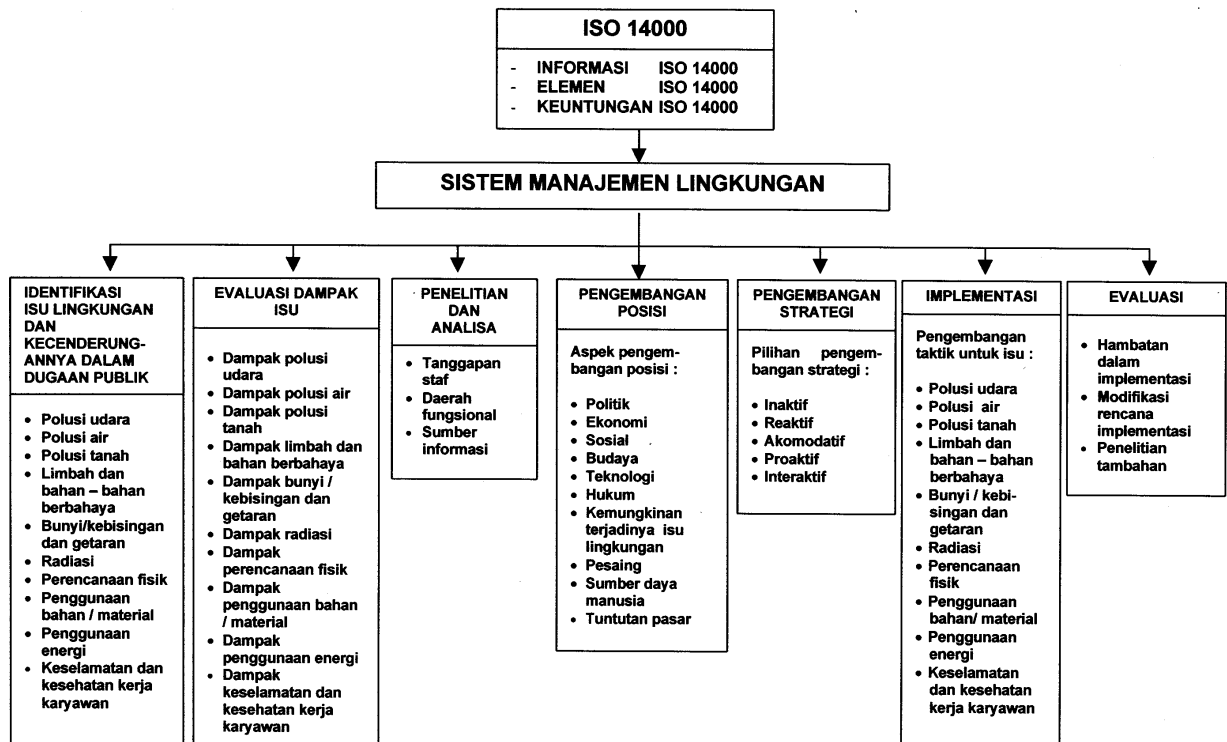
ISO 14000

- INFORMASI ISO 14000
- ELEMEN ISO 14000
- KEUNTUNGAN ISO 14000

SISTEM MANAJEMEN LINGKUNGAN

IDENTIFIKASI ISU LINGKUNGAN DAN KECENDERUNGANNYA DALAM DUGAAN PUBLIK

- Polusi udara
- Polusi air
- Polusi tanah
- Limbah dan bahan – bahan berbahaya
- Bunyi/kebisingan dan getaran
- Radiasi
- Perencanaan fisik
- Penggunaan bahan / material
- Penggunaan energi
- Keselamatan dan kesehatan kerja karyawan

EVALUASI DAMPAK ISU

- Dampak polusi udara
- Dampak polusi air
- Dampak polusi tanah
- Dampak limbah dan bahan berbahaya
- Dampak bunyi / kebisingan dan getaran
- Dampak radiasi
- Dampak perencanaan fisik
- Dampak penggunaan bahan / material
- Dampak penggunaan energi
- Dampak keselamatan dan kesehatan kerja karyawan

PENELITIAN DAN ANALISA

- Tanggapan staf
- Daerah fungsional
- Sumber informasi

PENGEMBANGAN POSISI

Aspek pengembangan posisi :

- Politik
- Ekonomi
- Sosial
- Budaya
- Teknologi
- Hukum
- Kemungkinan terjadinya isu lingkungan
- Pesaing
- Sumber daya manusia
- Tuntutan pasar

PENGEMBANGAN STRATEGI

Pilihan pengembangan strategi :

- Inaktif
- Reaktif
- Akomodatif
- Proaktif
- Interaktif

IMPLEMENTASI

Pengembangan taktik untuk isu :

- Polusi udara
- Polusi air
- Polusi tanah
- Limbah dan bahan – bahan berbahaya
- Bunyi / kebisingan dan getaran
- Radiasi
- Perencanaan fisik
- Penggunaan bahan/ material
- Penggunaan energi
- Keselamatan dan kesehatan kerja karyawan

EVALUASI

- Hambatan dalam implementasi
- Modifikasi rencana implementasi
- Penelitian tambahan